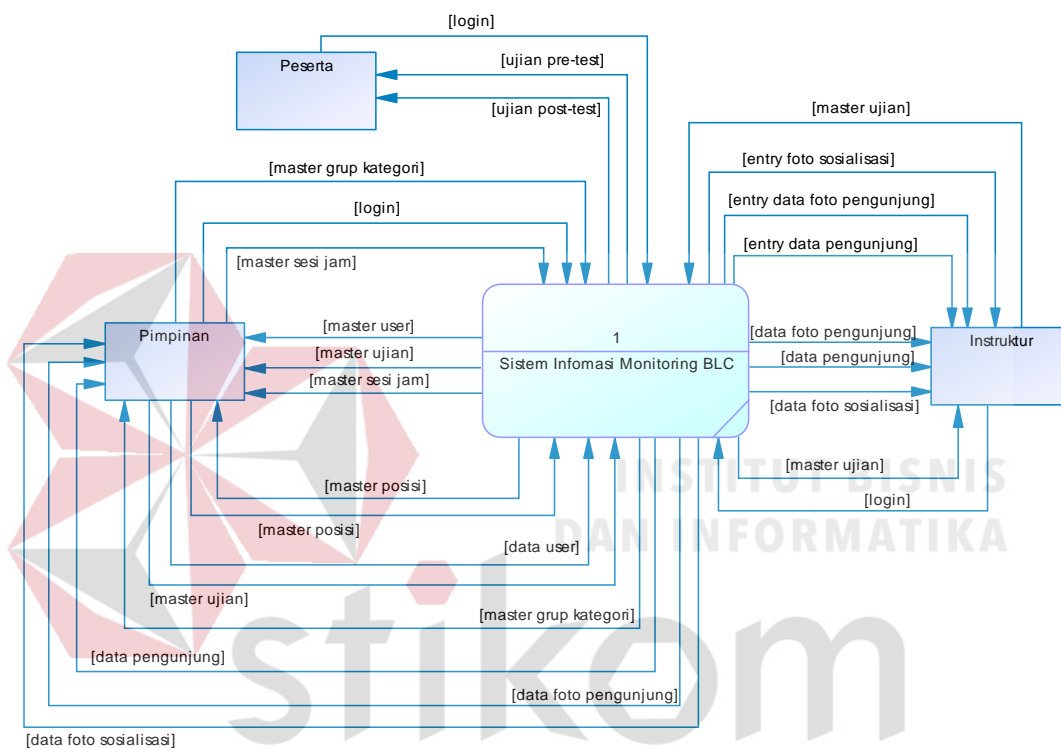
[login]

Peserta

[ujian pre-test]

[ujian post-test]

[master ujian]

[entry foto sosialisasi]

[master grup kategori]

[entry data foto pengunjung]

[login]

[entry data pengunjung]

[master sesi jam]

Pimpinan

[master user]

1

Sistem Infomasi Monitoring BLC

[data foto pengunjung]

Instruktur

[master ujian]

[data pengunjung]

[master sesi jam]

[data foto sosialisasi]

[master ujian]

INSTITUT BISNIS

[master posisi]

[login]

DAN INFORMATIKA

[master posisi]

[data user]

[master ujian]

[master grup kategori]

stikom

[data pengunjung]

[data foto pengunjung]

[data foto sosialisasi]